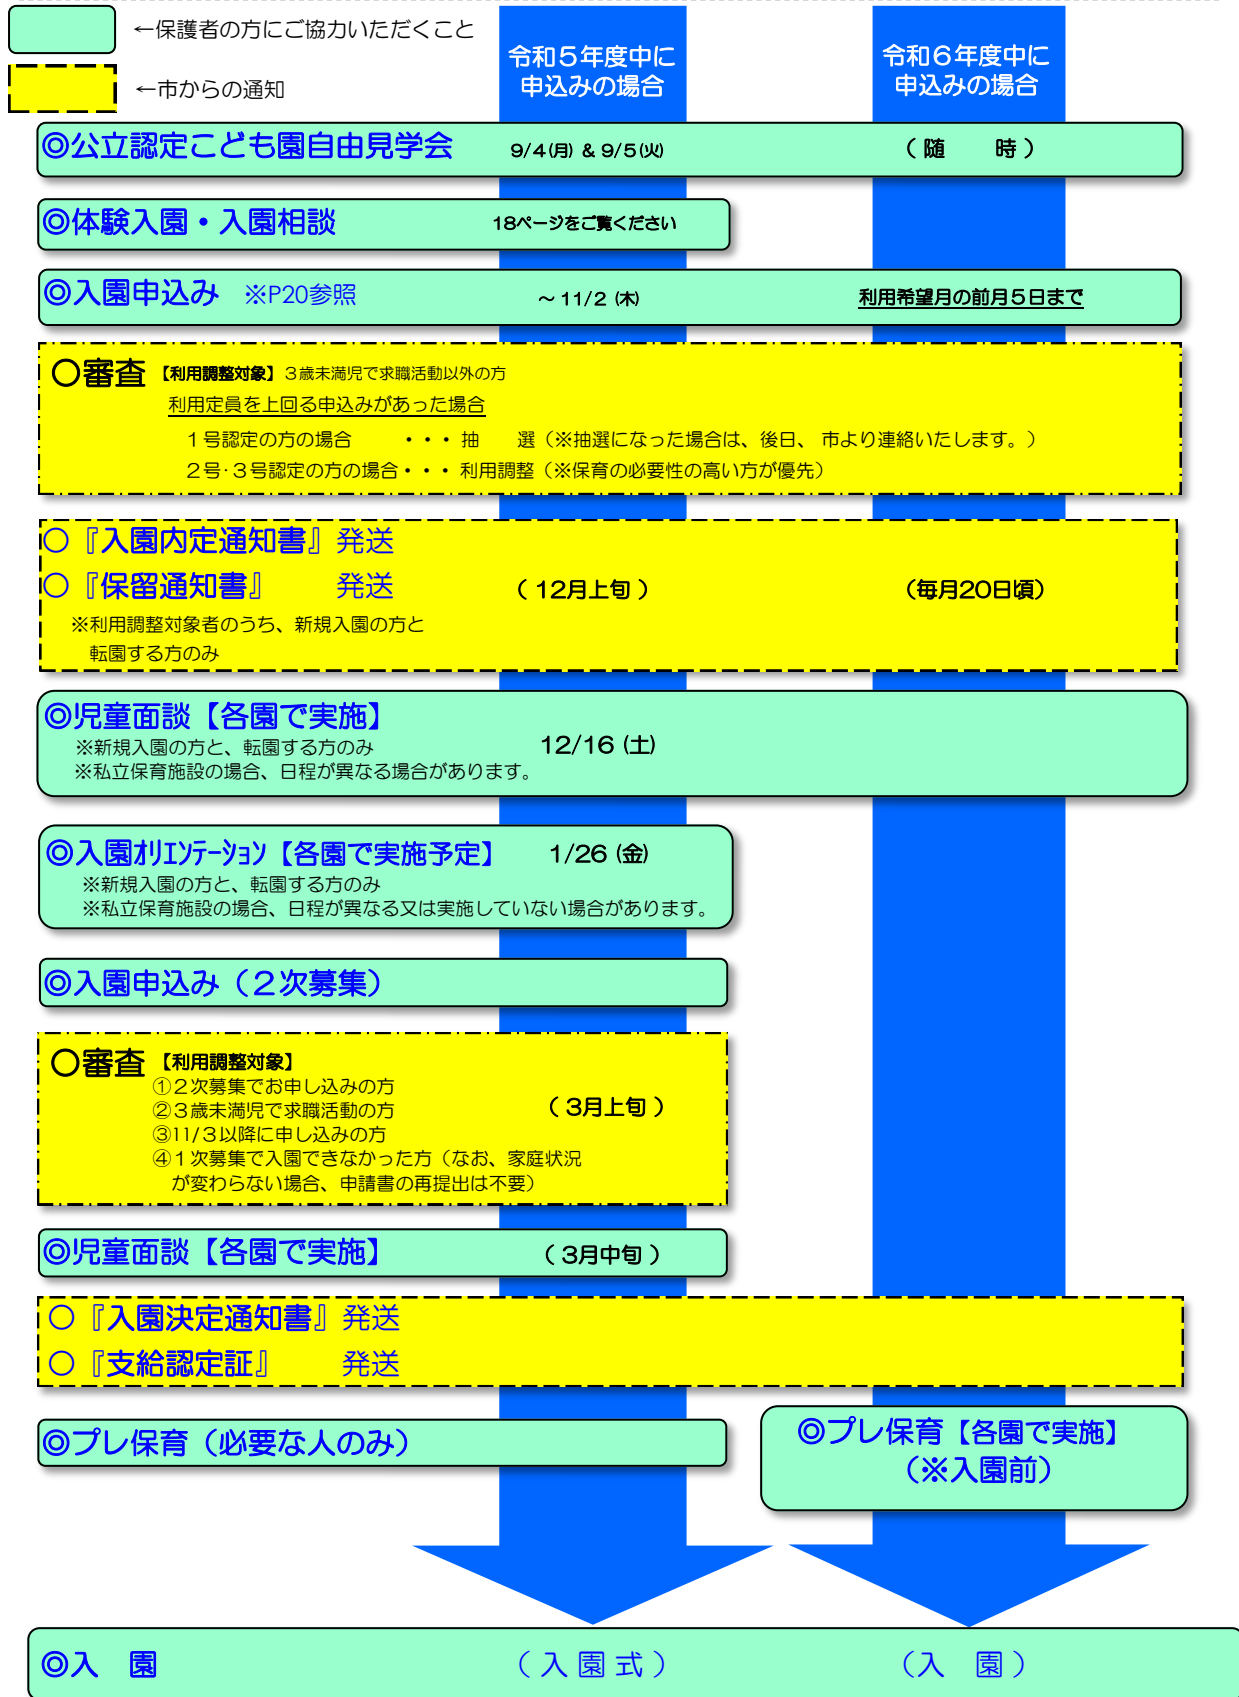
←保護者の方にご協力いただくこと

←市からの通知

令和５年度中に申込みの場合

令和６年度中に申込みの場合

◎公立認定こども園自由見学会　9/4(月) & 9/5(火)　（随　時）

◎体験入園・入園相談　18ページをご覧ください

◎入園申込み　※P20参照　～11/2 (木)　利用希望月の前月５日まで

○審査【利用調整対象】３歳未満児で求職活動以外の方
利用定員を上回る申込みがあった場合
１号認定の方の場合　・・・抽　選（※抽選になった場合は、後日、市より連絡いたします。）
２号･３号認定の方の場合・・・利用調整（※保育の必要性の高い方が優先）

○『入園内定通知書』発送
○『保留通知書』　発送　（12月上旬）　（毎月20日頃）
※利用調整対象者のうち、新規入園の方と転園する方のみ

◎児童面談【各園で実施】
※新規入園の方と、転園する方のみ　12/16 (土)
※私立保育施設の場合、日程が異なる場合があります。

◎入園オリエンテーション【各園で実施予定】　1/26 (金)
※新規入園の方と、転園する方のみ
※私立保育施設の場合、日程が異なる又は実施していない場合があります。

◎入園申込み（２次募集）

○審査【利用調整対象】
①２次募集でお申し込みの方
②３歳未満児で求職活動の方　（3月上旬）
③11/3以降に申し込みの方
④１次募集で入園できなかった方（なお、家庭状況が変わらない場合、申請書の再提出は不要）

◎児童面談【各園で実施】　（3月中旬）

○『入園決定通知書』発送
○『支給認定証』　発送

◎プレ保育（必要な人のみ）

◎プレ保育【各園で実施】（※入園前）

◎入　園　（入園式）　（入　園）